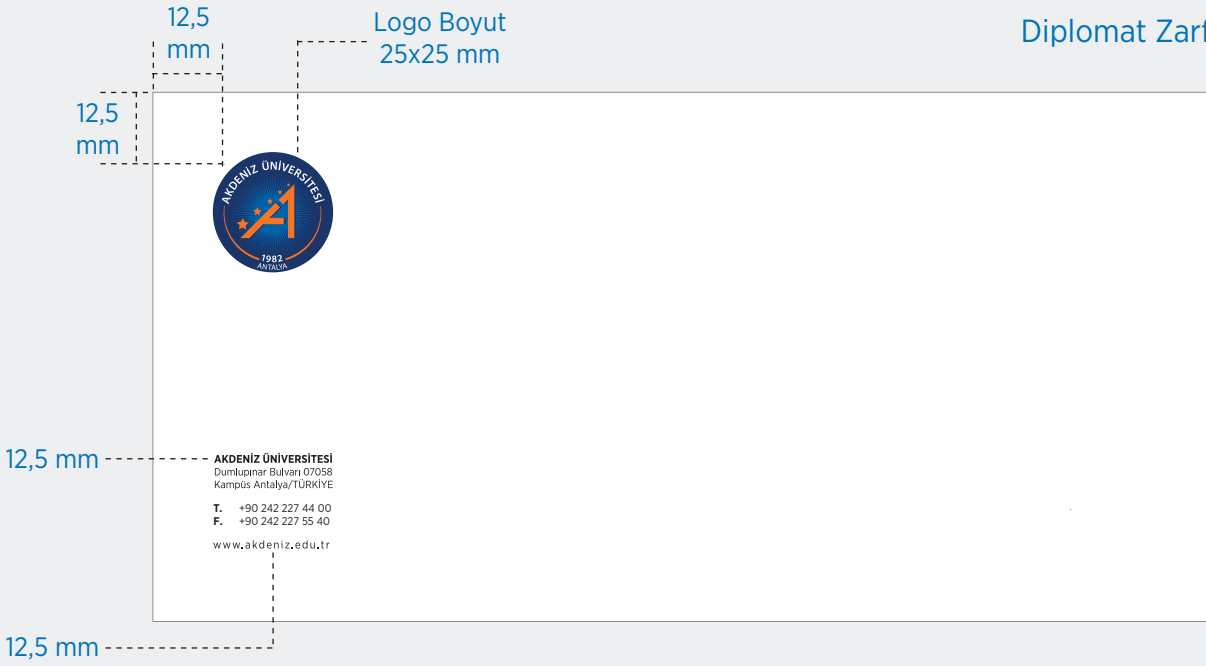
12,5 mm

Logo Boyut 25x25 mm

Diplomat Zarf

12,5 mm

AKDENİZ ÜNİVERSİTESİ

1982 ANTALYA

12,5 mm

AKDENİZ ÜNİVERSİTESİ
Dumlupınar Bulvarı 07058
Kampüs Antalya/TÜRKİYE

T. +90 242 227 44 00
F. +90 242 227 55 40

www.akdeniz.edu.tr

12,5 mm